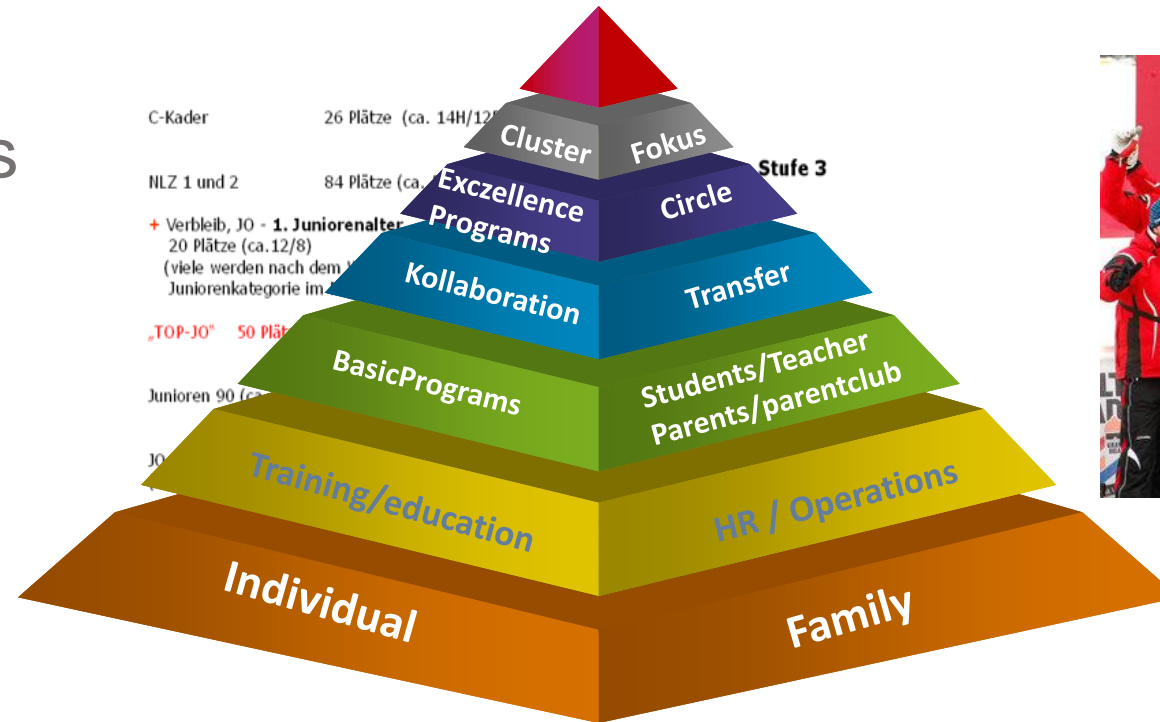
s

C-Kader 26 Plätze (ca. 14H/12

NLZ 1 und 2 84 Plätze (ca.

Stufe 3

+ Verbleib, JO - 1. Junioren­alter
20 Plätze (ca.12/8)
(viele werden nach dem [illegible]
Juniorenkategorie im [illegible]

„TOP-JO" 50 Plät

Junioren 90 (ca

JO

Cluster Fokus

Exczellence Programs

Circle

Kollaboration

Transfer

BasicPrograms

Students/Teacher Parents/parentclub

Training/education

HR / Operations

Individual

Family